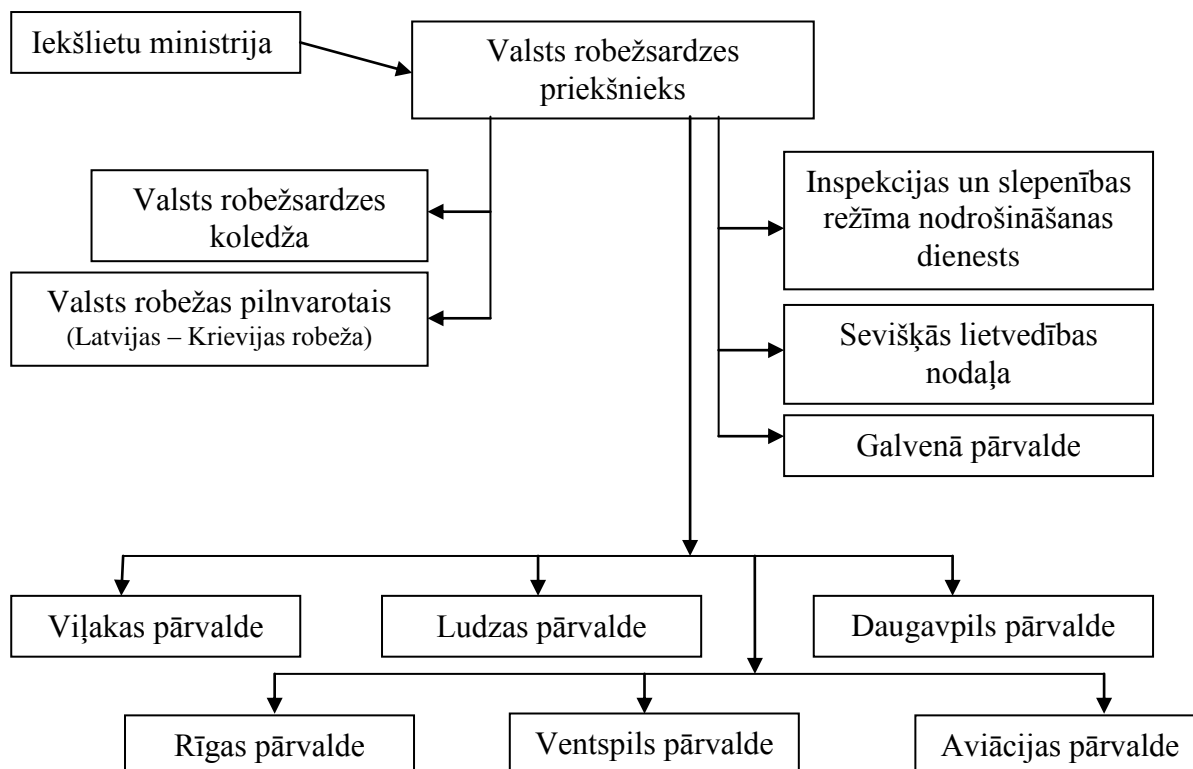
Iekšlietu ministrija

Valsts robežsardzes priekšnieks

Valsts robežsardzes koledža

Valsts robežas pilnvarotais (Latvijas – Krievijas robeža)

Inspekcijas un slepenības režīma nodrošināšanas dienests

Sevišķās lietvedības nodaļa

Galvenā pārvalde

Viļakas pārvalde

Ludzas pārvalde

Daugavpils pārvalde

Rīgas pārvalde

Ventspils pārvalde

Aviācijas pārvalde